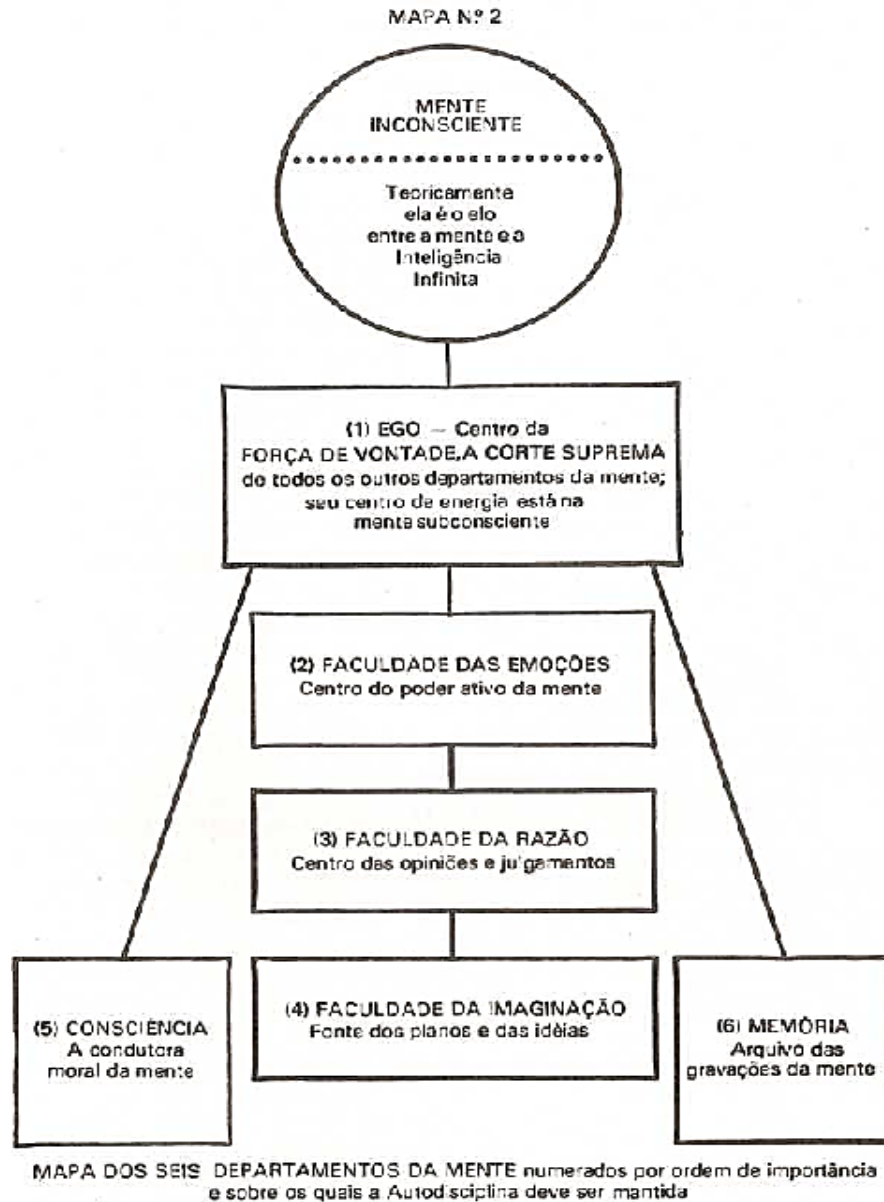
MAPA Nº 2

MENTE INCONSCIENTE

Teoricamente ela é o elo entre a mente e a Inteligência Infinita

(1) EGO — Centro da FORÇA DE VONTADE,A CORTE SUPREMA de todos os outros departamentos da mente; seu centro de energia está na mente subconsciente

(2) FACULDADE DAS EMOÇÕES
Centro do poder ativo da mente

(3) FACULDADE DA RAZÃO
Centro das opiniões e julgamentos

(5) CONSCIÊNCIA
A condutora moral da mente

(4) FACULDADE DA IMAGINAÇÃO
Fonte dos planos e das idéias

(6) MEMÓRIA
Arquivo das gravações da mente

MAPA DOS SEIS DEPARTAMENTOS DA MENTE numerados por ordem de importância e sobre os quais a Autodisciplina deve ser mantida